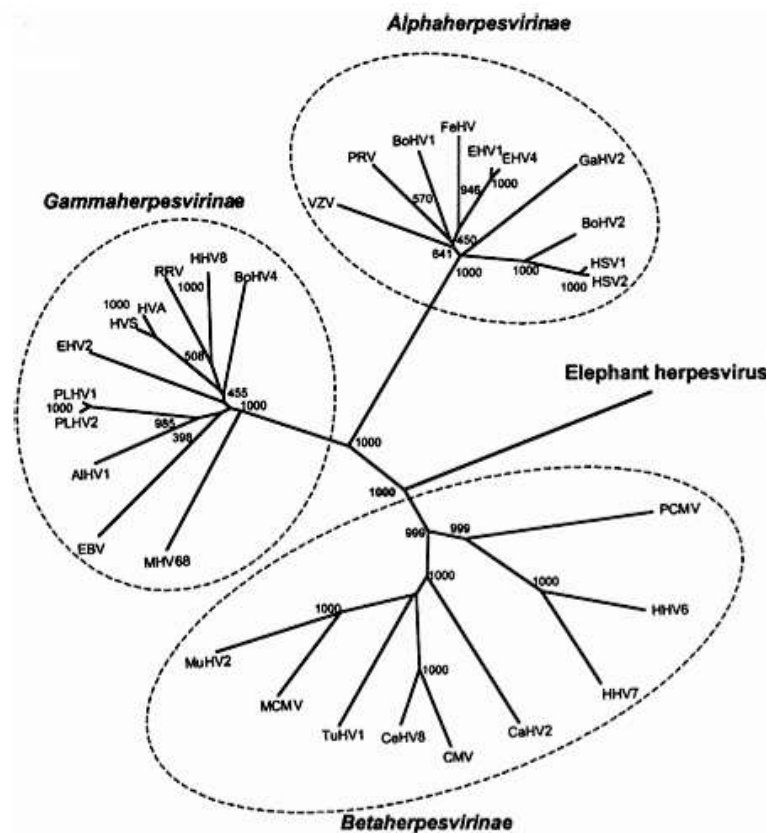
Alphaherpesvirinae

FeHV
BoHV1
EHV1
EHV4
PRV
GaHV2
946
1000
570
VZV
450
BoHV2
641
1000
HSV1
1000
1000
HSV2

Gammaherpesvirinae

HHV8
RRV
BoHV4
1000
1000
HVA
HVS
508
EHV2
455
1000
PLHV1
1000
PLHV2
985
398
AlHV1
EBV
MHV68

Elephant herpesvirus

1000
1000
999
999
PCMV
1000
1000
HHV6
1000
MuHV2
1000
MCMV
TuHV1
CeHV8
CMV
CaHV2
HHV7

Betaherpesvirinae